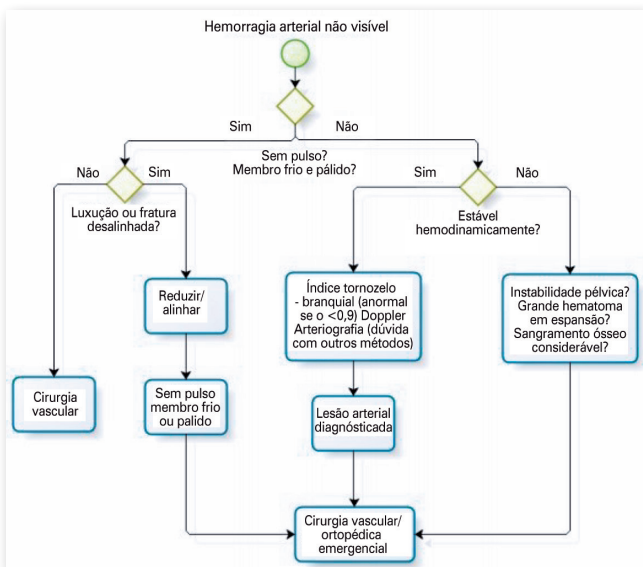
Hemorragia arterial não visível

Sim

Não

Sem pulso?
Membro frio e pálido?

Não

Sim

Luxução ou fratura desalinhada?

Sim

Não

Estável hemodinamicamente?

Reduzir/ alinhar

Índice tornozelo - branquial (anormal se o <0,9) Doppler Arteriografia (dúvida com outros métodos)

Instabilidade pélvica? Grande hematoma em espansão? Sangramento ósseo considerável?

Cirurgia vascular

Sem pulso membro frio ou palido

Lesão arterial diagnósticada

Cirurgia vascular/ ortopédica emergencial